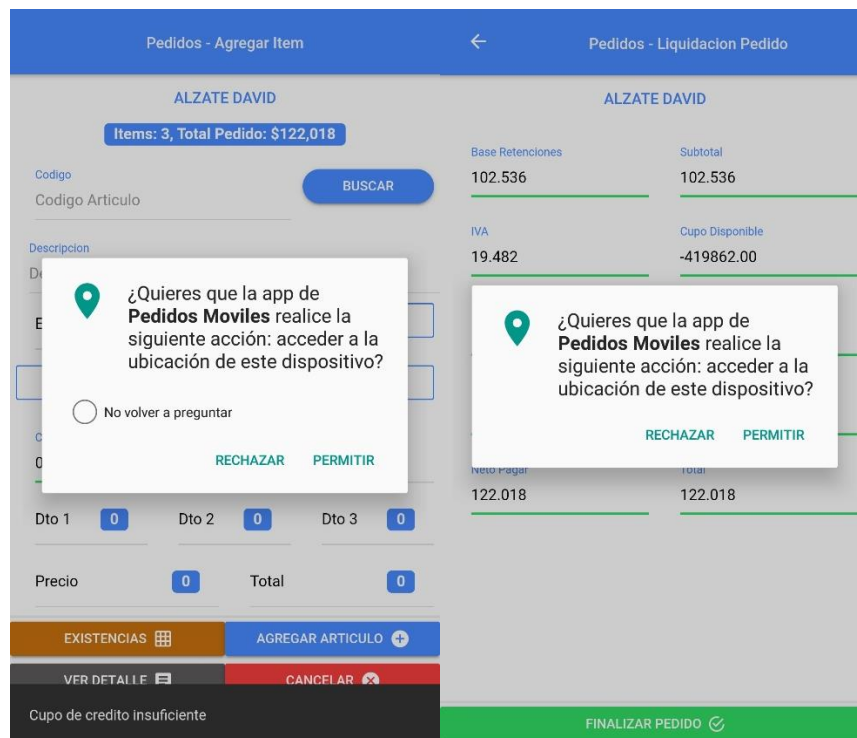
Pedidos - Agregar Item

ALZATE DAVID

Items: 3, Total Pedido: $122,018

Codigo

Codigo Articulo

BUSCAR

Descripcion

De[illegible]

E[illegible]

C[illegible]

0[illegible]

¿Quieres que la app de **Pedidos Moviles** realice la siguiente acción: acceder a la ubicación de este dispositivo?

No volver a preguntar

RECHAZAR PERMITIR

Dto 1 0 Dto 2 0 Dto 3 0

Precio 0 Total 0

EXISTENCIAS

AGREGAR ARTICULO

VER DETALLE

CANCELAR

Cupo de credito insuficiente

Pedidos - Liquidacion Pedido

ALZATE DAVID

Base Retenciones
102.536

Subtotal
102.536

IVA
19.482

Cupo Disponible
-419862.00

¿Quieres que la app de **Pedidos Moviles** realice la siguiente acción: acceder a la ubicación de este dispositivo?

RECHAZAR PERMITIR

Neto Pagar
122.018

Total
122.018

FINALIZAR PEDIDO